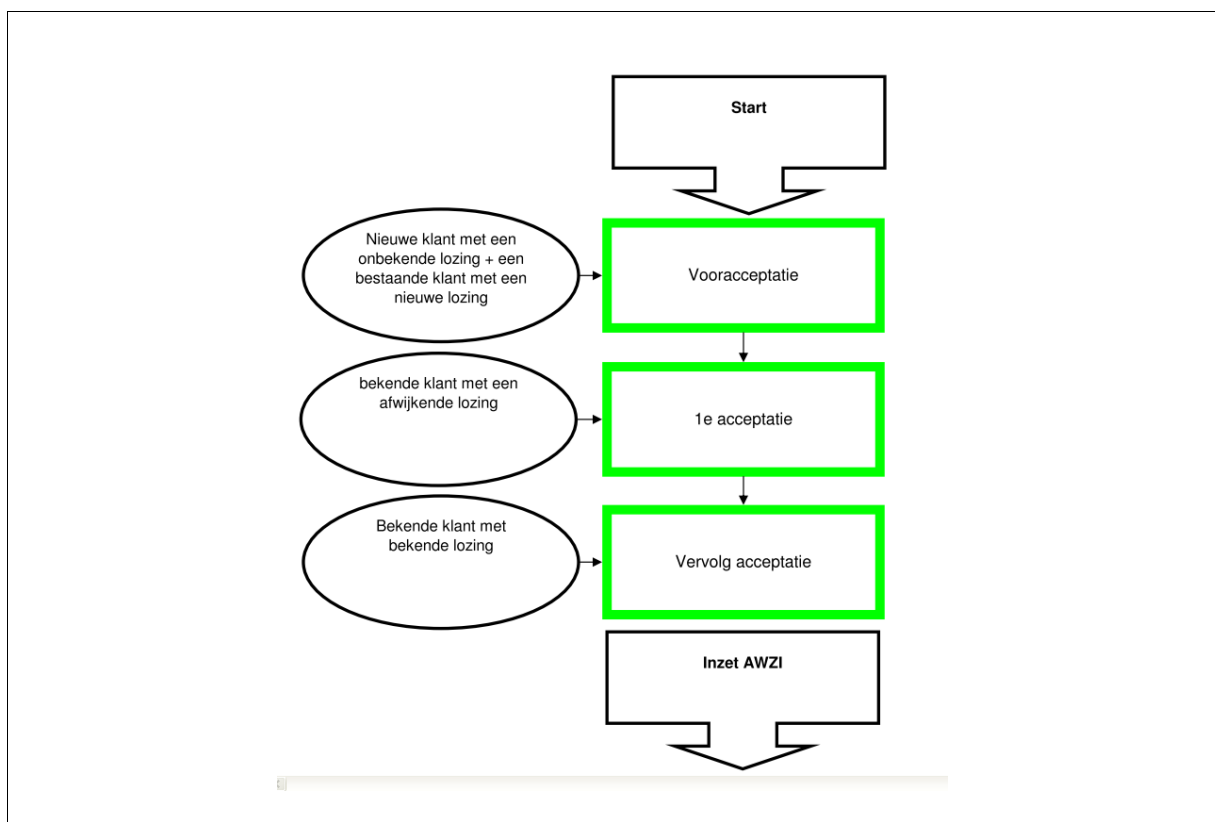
Start

Nieuwe klant met een onbekende lozing + een bestaande klant met een nieuwe lozing

Vooracceptatie

bekende klant met een afwijkende lozing

1e acceptatie

Bekende klant met bekende lozing

Vervolg acceptatie

Inzet AWZI